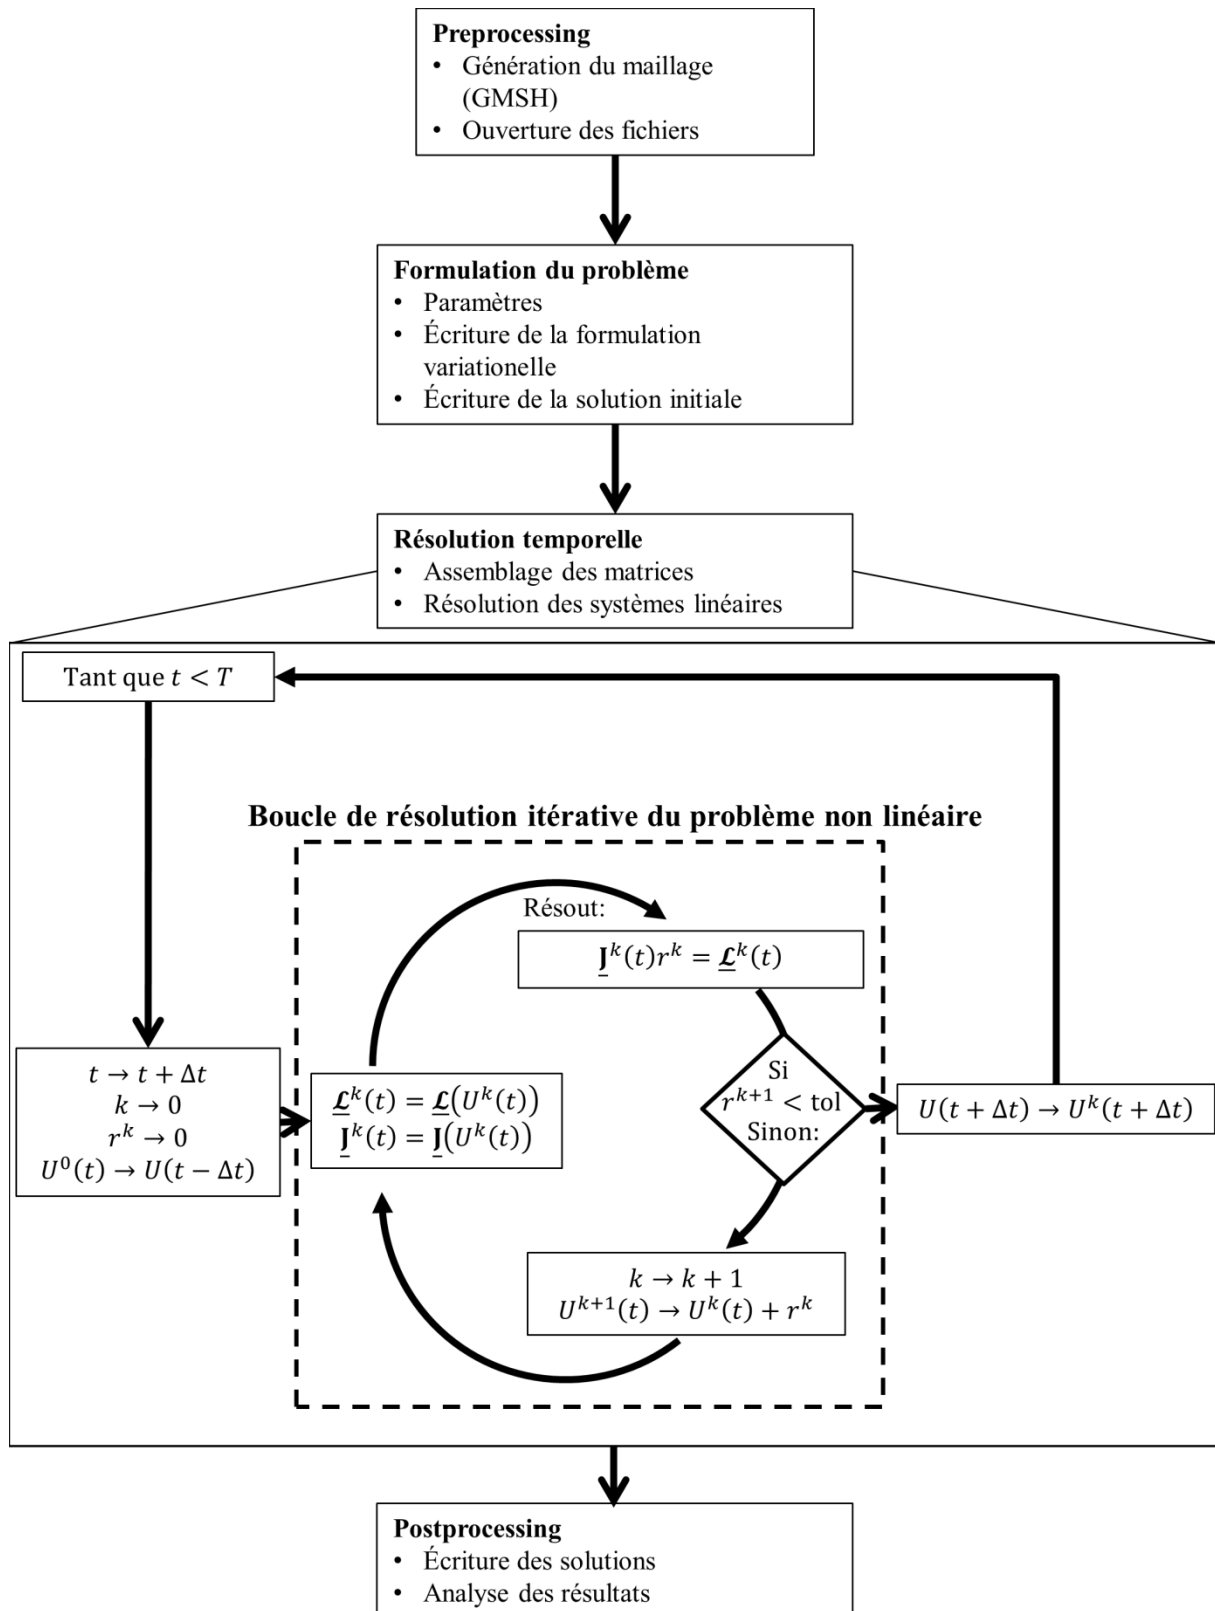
**Preprocessing**
- Génération du maillage (GMSH)
- Ouverture des fichiers

**Formulation du problème**
- Paramètres
- Écriture de la formulation variationelle
- Écriture de la solution initiale

**Résolution temporelle**
- Assemblage des matrices
- Résolution des systèmes linéaires

Tant que $t < T$

**Boucle de résolution itérative du problème non linéaire**

$t \rightarrow t + \Delta t$
$k \rightarrow 0$
$r^k \rightarrow 0$
$U^0(t) \rightarrow U(t - \Delta t)$

$\underline{\mathcal{L}}^k(t) = \underline{\mathcal{L}}(U^k(t))$
$\underline{\mathbf{J}}^k(t) = \underline{\mathbf{J}}(U^k(t))$

Résout:
$\underline{\mathbf{J}}^k(t) r^k = \underline{\mathcal{L}}^k(t)$

Si
$r^{k+1} < \text{tol}$
Sinon:

$k \rightarrow k + 1$
$U^{k+1}(t) \rightarrow U^k(t) + r^k$

$U(t + \Delta t) \rightarrow U^k(t + \Delta t)$

**Postprocessing**
- Écriture des solutions
- Analyse des résultats